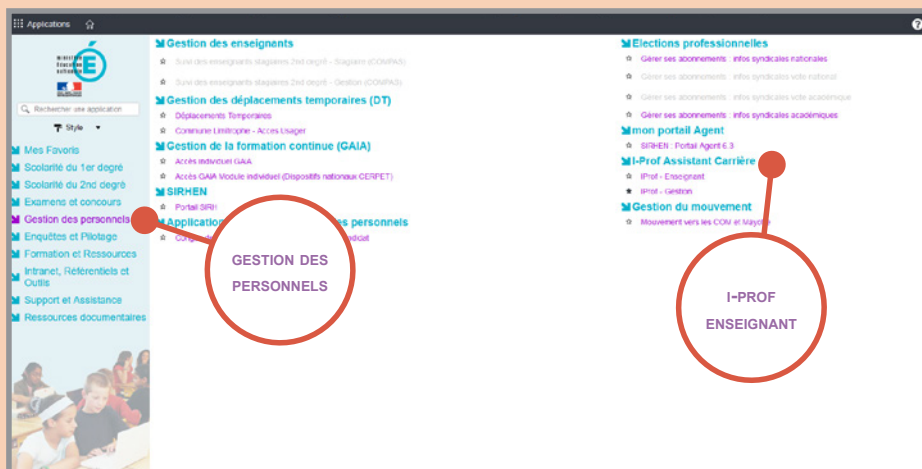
Applications

MINISTÈRE ÉDUCATION NATIONALE

Rechercher une application

Style

Mes Favoris
Scolarité du 1er degré
Scolarité du 2nd degré
Examens et concours
Gestion des personnels
Enquêtes et Pilotage
Formation et Ressources
Intranet, Référentiels et Outils
Support et Assistance
Ressources documentaires

Gestion des enseignants
Suivi des enseignants stagiaires 2nd degré - Stagiaire (COMPAS)
Suivi des enseignants stagiaires 2nd degré - Gestion (COMPAS)
Gestion des déplacements temporaires (DT)
Déplacements Temporaires
Commune Limitrophe - Acces Usager
Gestion de la formation continue (GAIA)
Accès individuel GAIA
Accès GAIA Module individuel (Dispositifs nationaux CERPET)
SIRHEN
Portail SIRH
Application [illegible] personnels
Congé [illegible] syndicat

Elections professionnelles
Gérer ses abonnements : infos syndicales nationales
Gérer ses abonnements : infos syndicales vote national
Gérer ses abonnements : infos syndicales vote académique
Gérer ses abonnements : infos syndicales académiques
mon portail Agent
SIRHEN : Portail Agent 6.3
I-Prof Assistant Carrière
IProf - Enseignant
IProf - Gestion
Gestion du mouvement
Mouvement vers les COM et Mayotte

GESTION DES PERSONNELS

I-PROF ENSEIGNANT